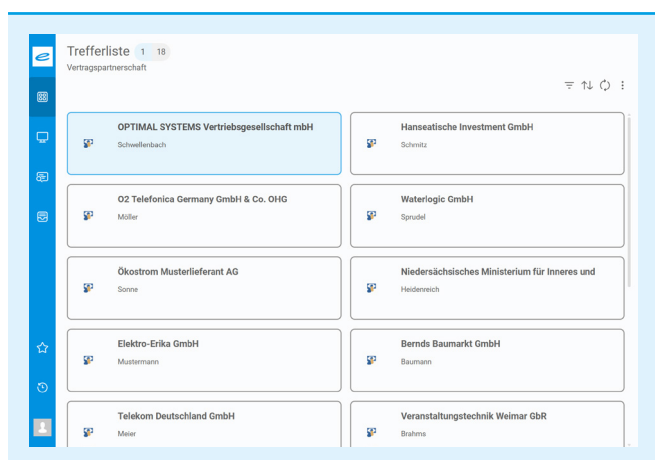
Trefferliste 1 18
Vertragspartnerschaft

OPTIMAL SYSTEMS Vertriebsgesellschaft mbH
Schwellenbach

Hanseatische Investment GmbH
Schmitz

O2 Telefonica Germany GmbH & Co. OHG
Möller

Waterlogic GmbH
Sprudel

Ökostrom Musterlieferant AG
Sonne

Niedersächsisches Ministerium für Inneres und
Heidenreich

Elektro-Erika GmbH
Mustermann

Bernds Baumarkt GmbH
Baumann

Telekom Deutschland GmbH
Meier

Veranstaltungstechnik Weimar GbR
Brahms